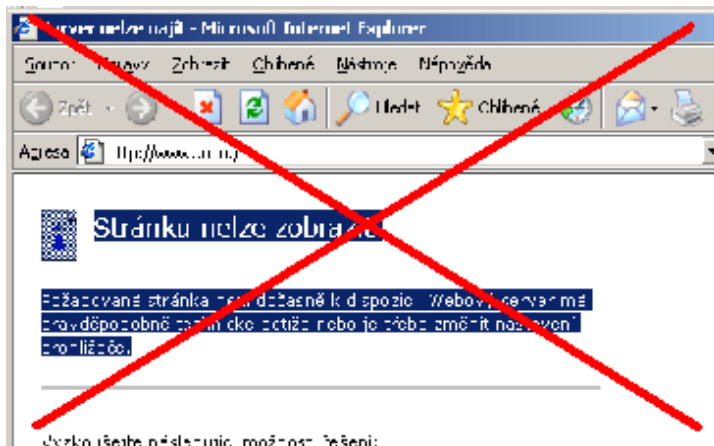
Server nelze najít - Microsoft Internet Explorer

Soubor Úpravy Zobrazit Oblíbené Nástroje Nápověda

Zpět Hledat Oblíbené

Adresa http://www.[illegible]

Stránku nelze zobrazit

Požadovaná stránka není dočasně k dispozici. Webový server má pravděpodobně technické potíže nebo je třeba změnit nastavení prohlížeče.

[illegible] následující možnosti řešení: